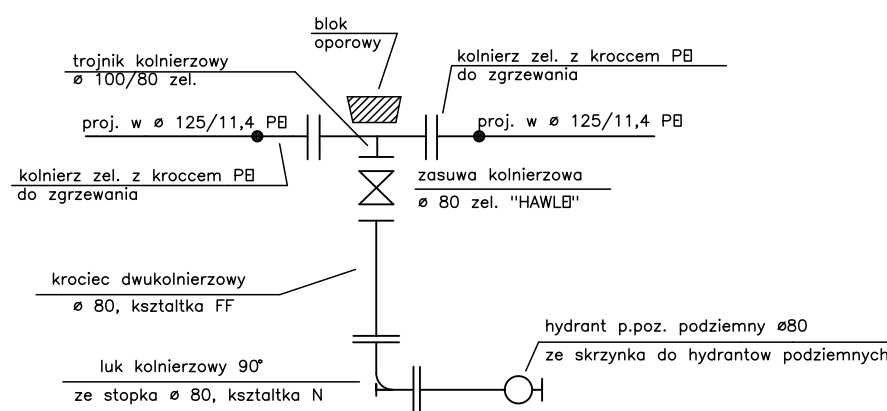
blok
oporowy

trojnik kolnierzowy
ø 100/80 zel.

kolnierz zel. z kroccem PE
do zgrzewania

proj. w ø 125/11,4 PE

proj. w ø 125/11,4 PE

kolnierz zel. z kroccem PE
do zgrzewania

zasuwa kolnierzowa
ø 80 zel. "HAWLE"

krociec dwukolnierzowy
ø 80, ksztaltka FF

hydrant p.poz. podziemny ø80
ze skrzynka do hydrantow podziemnych

luk kolnierzowy 90°
ze stopka ø 80, ksztaltka N